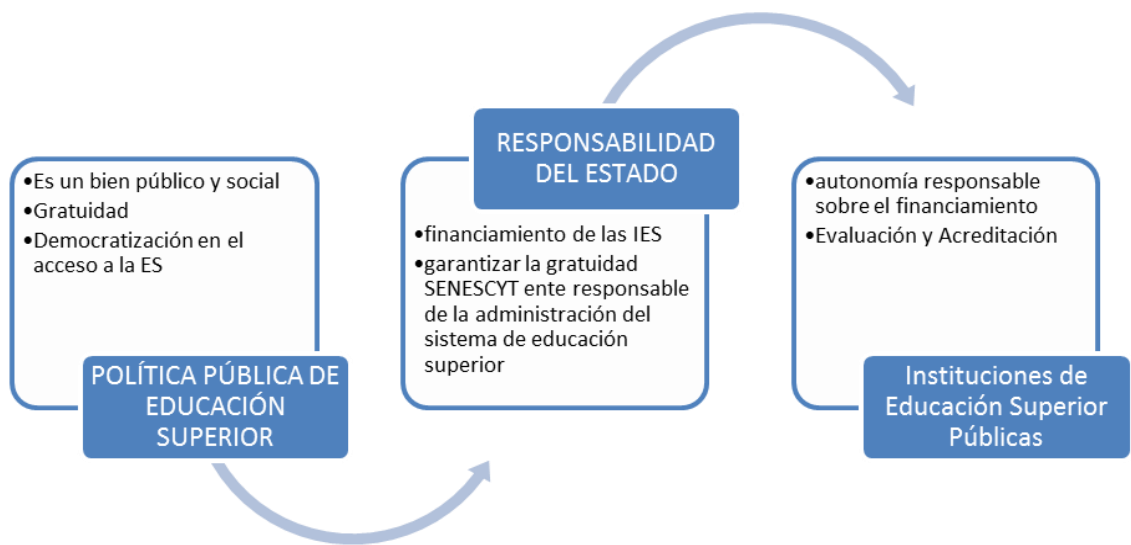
•Es un bien público y social
•Gratuidad
•Democratización en el acceso a la ES

POLÍTICA PÚBLICA DE EDUCACIÓN SUPERIOR

RESPONSABILIDAD DEL ESTADO

•financiamiento de las IES
•garantizar la gratuidad SENESCYT ente responsable de la administración del sistema de educación superior

•autonomía responsable sobre el financiamiento
•Evaluación y Acreditación

Instituciones de Educación Superior Públicas